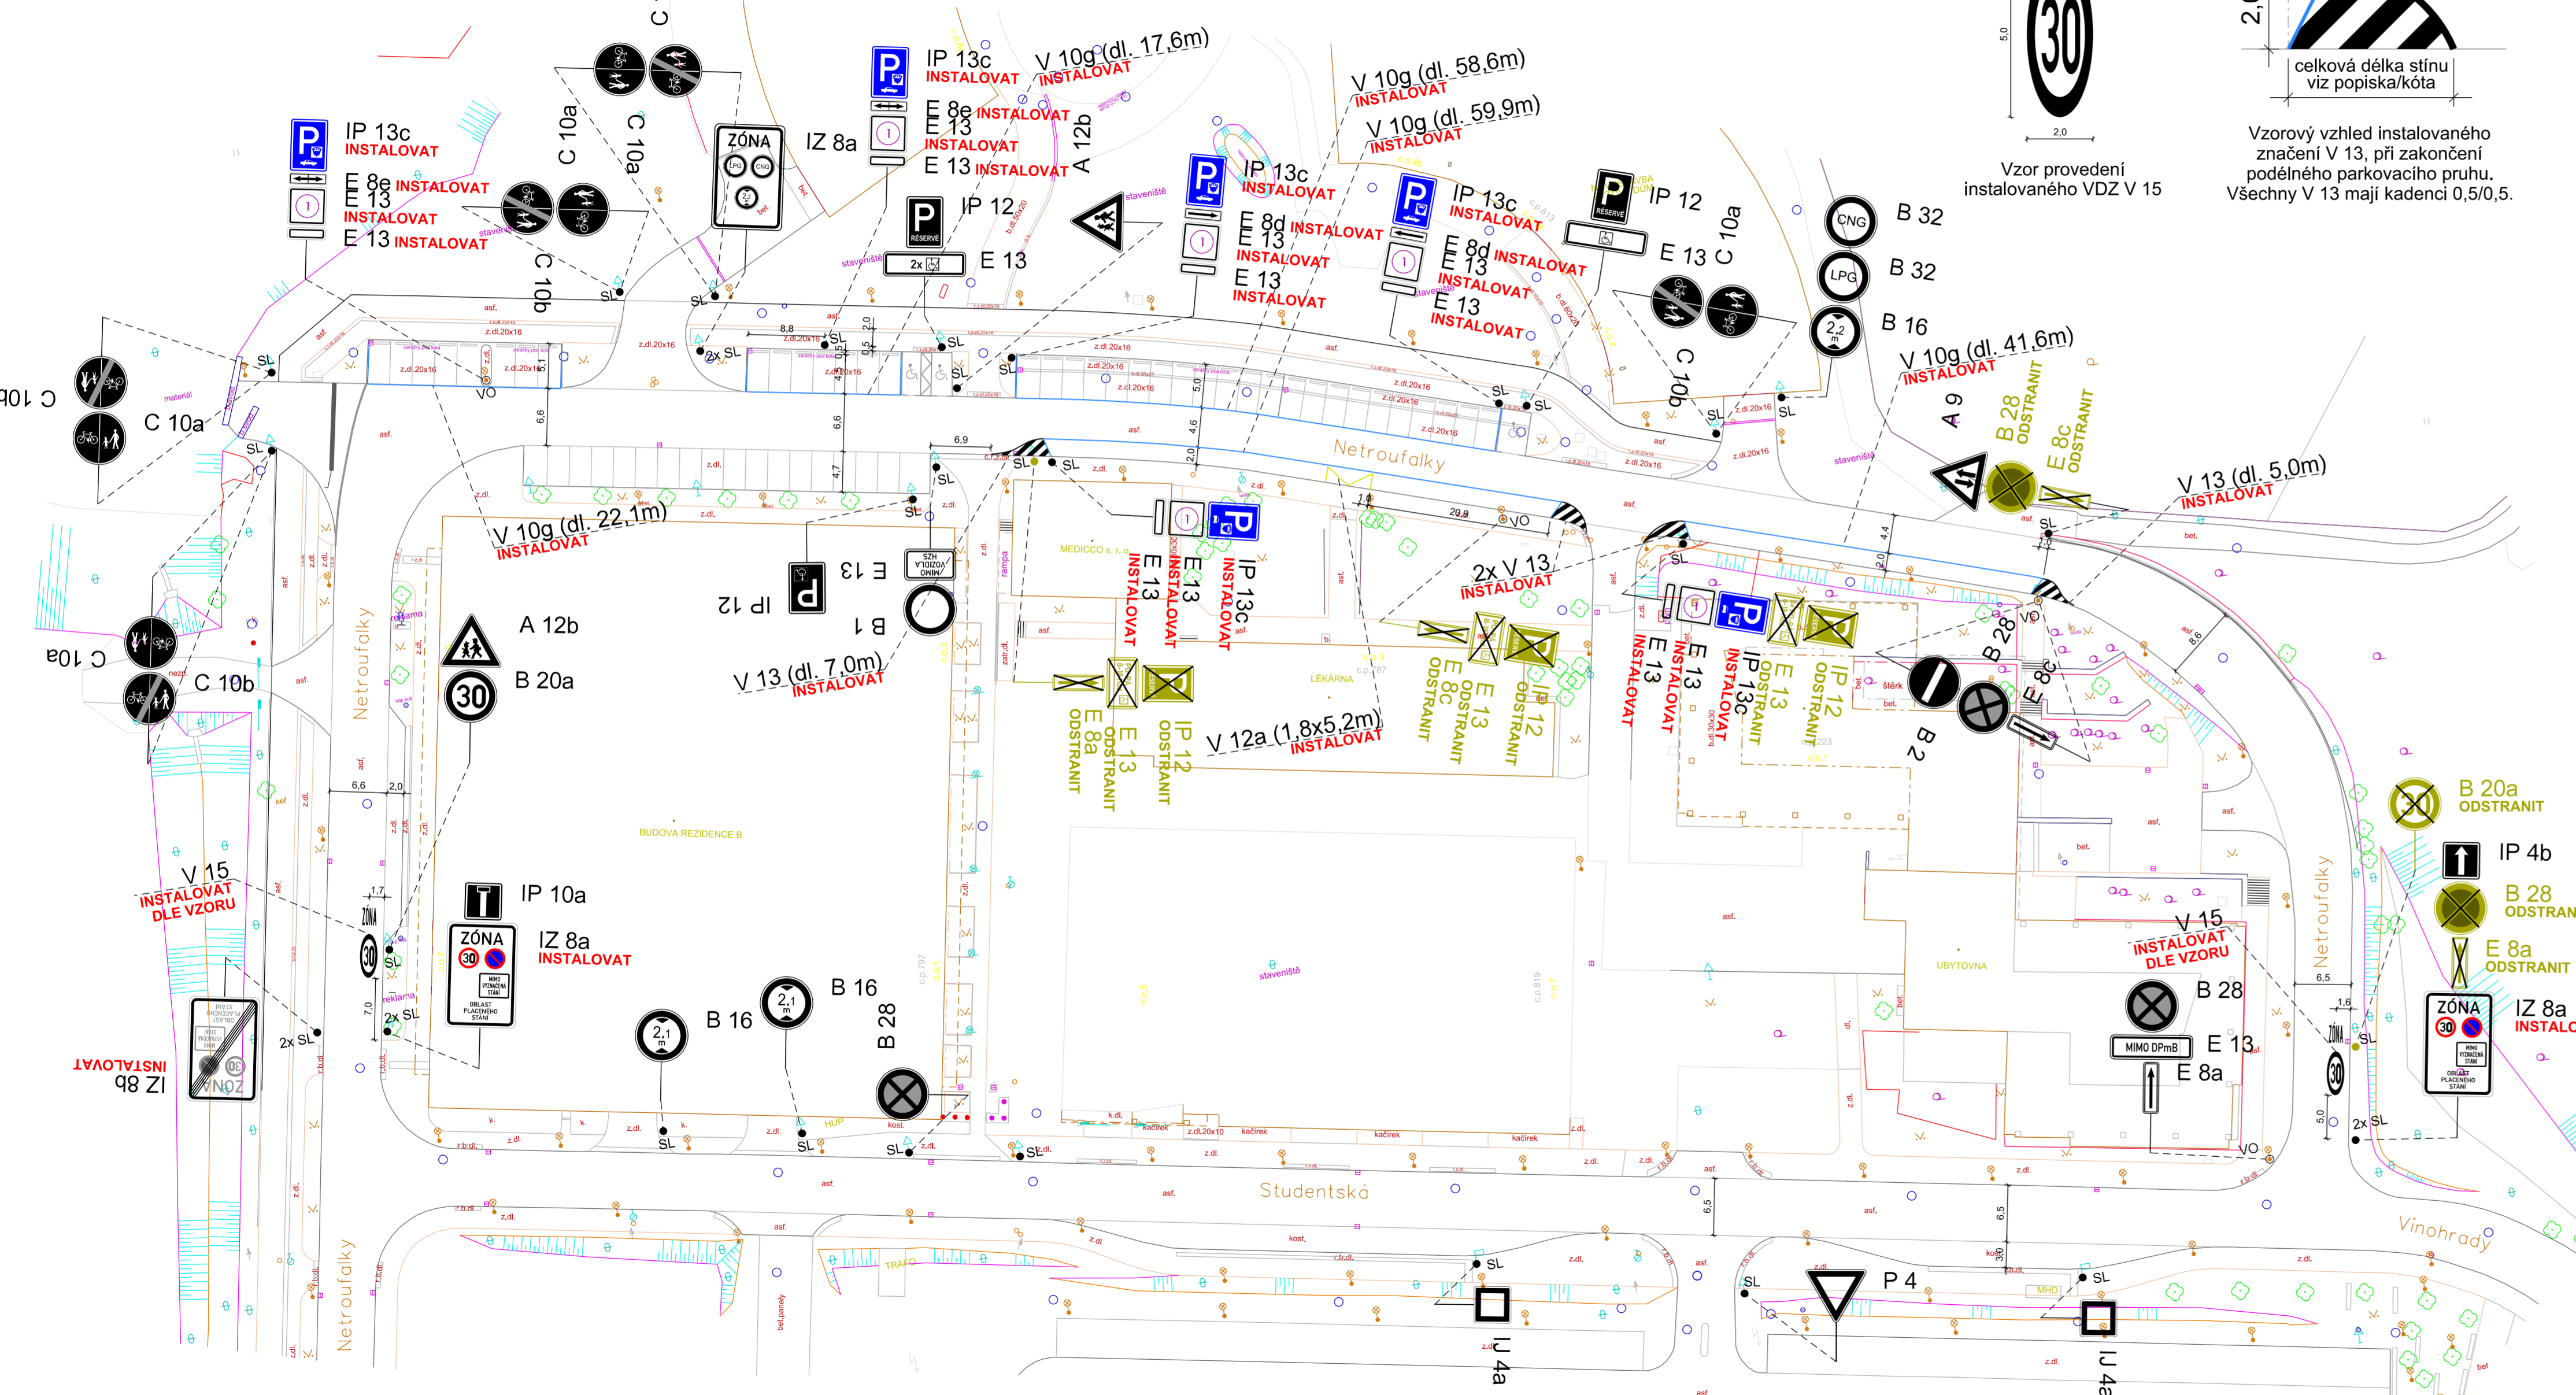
IP 13c
INSTALOVAT
E 8e INSTALOVAT
E 13
INSTALOVAT
E 13 INSTALOVAT

C 10a
C 10a
C 10b

ZÓNA
IZ 8a

IP 13c
INSTALOVAT
E 8e INSTALOVAT
E 13
INSTALOVAT
E 13 INSTALOVAT

V 10g (dl. 17,6m)
INSTALOVAT
A 12b

IP 12
2x
E 13

V 10g (dl. 58,6m)
INSTALOVAT
V 10g (dl. 59,9m)
INSTALOVAT

IP 13c
INSTALOVAT
E 8d INSTALOVAT
E 13
INSTALOVAT
E 13
INSTALOVAT

IP 13c
INSTALOVAT
E 8d INSTALOVAT
E 13
INSTALOVAT
E 13
INSTALOVAT

IP 12
E 13
C 10a
C 10b

B 32
B 32
B 16

V 10g (dl. 41,6m)
INSTALOVAT
A 9
B 28 ODSTRANIT
E 8c ODSTRANIT

Vzor provedení instalovaného VDZ V 15

celková délka stínu viz popiska/kóta

Vzorový vzhled instalovaného značení V 13, při zakončení podélného parkovacího pruhu. Všechny V 13 mají kadenci 0,5/0,5.

C 10b
C 10a

Netroufalky

V 10g (dl. 22,1m)
INSTALOVAT

E 13
IP 12
B 1

E 13 INSTALOVAT
E 13 INSTALOVAT
IP 13c INSTALOVAT

2x V 13
INSTALOVAT

V 13 (dl. 5,0m)
INSTALOVAT

A 12b
B 20a

V 13 (dl. 7,0m)
INSTALOVAT

E 8a ODSTRANIT
E 13 ODSTRANIT
IP 12 ODSTRANIT

V 12a (1,8x5,2m)
INSTALOVAT

E 8c ODSTRANIT
E 13 ODSTRANIT
IP 12 ODSTRANIT

E 13 INSTALOVAT
E 13 INSTALOVAT
IP 13c INSTALOVAT
E 13 ODSTRANIT
IP 12 ODSTRANIT

B 28
E 8c
B 2

B 20a
ODSTRANIT
IP 4b
B 28
ODSTRAN
E 8a
ODSTRANIT
IZ 8a
INSTALO

C 10a
C 10b

MEDICCO s. r. o.
LÉKÁRNA
BUDOVA REZIDENCE B
UBYTOVNA

V 15
INSTALOVAT
DLE VZORU

IP 10a
ZÓNA
IZ 8a
INSTALOVAT
B 16
B 16
B 28

V 15
INSTALOVAT
DLE VZORU
B 28
MIMO DPmB
E 13
E 8a

IZ 8b
INSTALOVAT

Studentská
Vinohrady
P 4
IJ 4a
IJ 4a

SL
VO